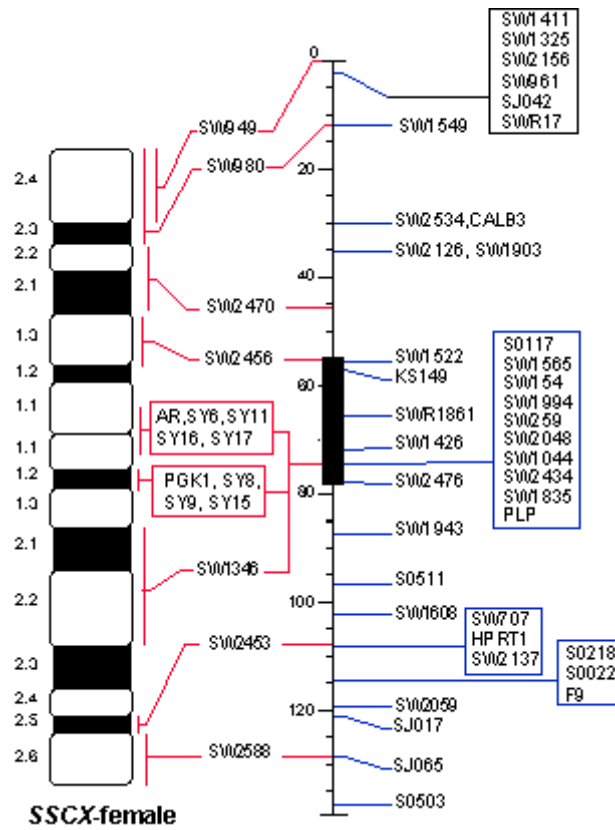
2.4
2.3
2.2
2.1
1.3
1.2
1.1
1.1
1.2
1.3
2.1
2.2
2.3
2.4
2.5
2.6

SSCX-female

SW949
SW980
SW2470
SW2456
AR, SY6, SY11
SY16, SY17
PGK1, SY8,
SY9, SY15
SW1346
SW2453
SW2588

0
20
40
60
80
100
120

SW1411
SW1325
SW2156
SW961
SJ042
SWR17

SW1549
SW2534, CALB3
SW2126, SW1903
SW1522
KS149
SWR1861
SW1426
SW2476
SW1943
S0511
SW1608
SW2059
SJ017
SJ065
S0503

S0117
SW1565
SW154
SW1994
SW259
SW2048
SW1044
SW2434
SW1835
PLP

SW707
HPRT1
SW2137

S0218
S0022
F9